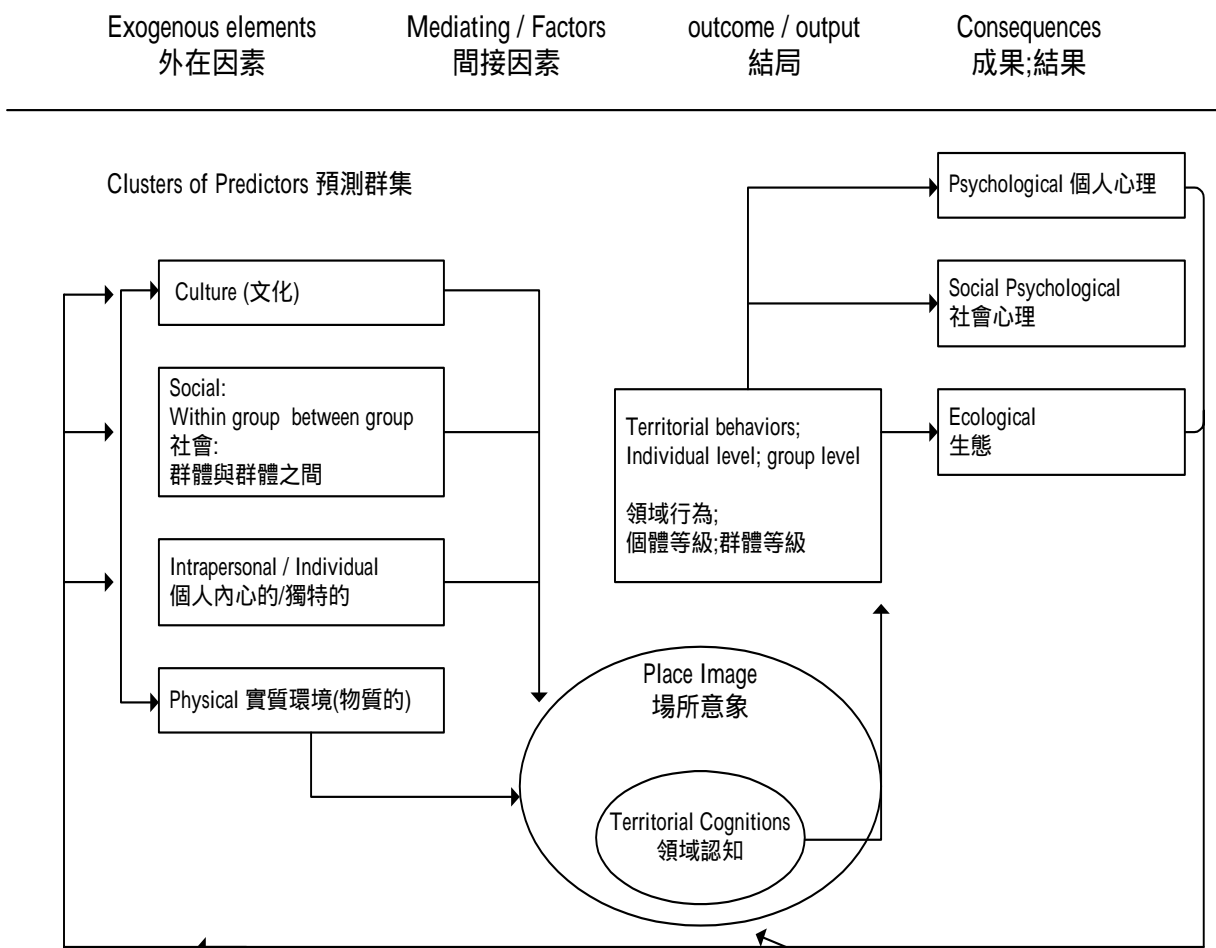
Exogenous elements
外在因素

Mediating / Factors
間接因素

outcome / output
結局

Consequences
成果;結果

Clusters of Predictors 預測群集

Culture (文化)

Social:
Within group between group
社會:
群體與群體之間

Intrapersonal / Individual
個人內心的/獨特的

Physical 實質環境(物質的)

Place Image
場所意象

Territorial Cognitions
領域認知

Territorial behaviors;
Individual level; group level

領域行為;
個體等級;群體等級

Psychological 個人心理

Social Psychological
社會心理

Ecological
生態